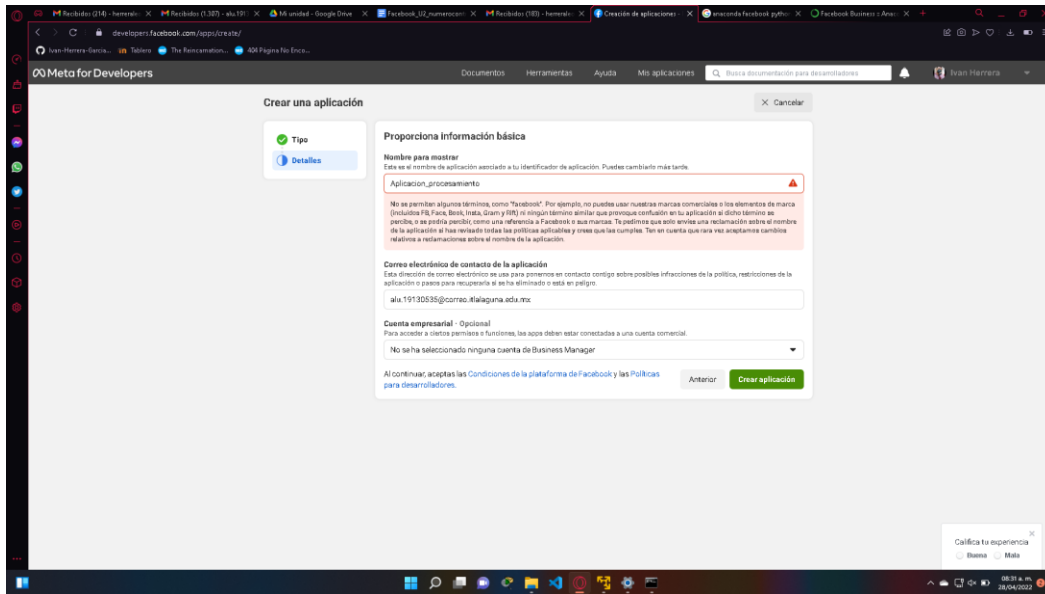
Recibidos (214) - herreralv | Recibidos (1.387) - alu.191 | Mi unidad - Google Drive | Facebook_U2_numerocont | Recibidos (183) - herreralv | Creación de aplicaciones | anaconda facebook pytho | Facebook Business : Anac

developers.facebook.com/apps/create/

Ivan-Herrera-Garcia... | Tablero | The Reincarnation... | 404 Página No Enco...

Meta for Developers

Documentos | Herramientas | Ayuda | Mis aplicaciones | Busca documentación para desarrolladores | Ivan Herrera

Crear una aplicación

× Cancelar

Tipo

Detalles

Proporciona información básica

Nombre para mostrar
Este es el nombre de aplicación asociado a tu identificador de aplicación. Puedes cambiarlo más tarde.

Aplicacion_procesamiento

No se permiten algunos términos, como "facebook". Por ejemplo, no puedes usar nuestras marcas comerciales o los elementos de marca (incluidos FB, Face, Book, Insta, Gram y Rift) ni ningún término similar que provoque confusión en tu aplicación si dicho término se percibe, o se podría percibir, como una referencia a Facebook o sus marcas. Te pedimos que solo envíes una reclamación sobre el nombre de la aplicación si has revisado todas las políticas aplicables y crees que las cumples. Ten en cuenta que rara vez aceptamos cambios relativos a reclamaciones sobre el nombre de la aplicación.

Correo electrónico de contacto de la aplicación
Esta dirección de correo electrónico se usa para ponernos en contacto contigo sobre posibles infracciones de la política, restricciones de la aplicación o pasos para recuperarla si se ha eliminado o está en peligro.

alu.19130535@correo.itlalaguna.edu.mx

Cuenta empresarial · Opcional
Para acceder a ciertos permisos o funciones, las apps deben estar conectadas a una cuenta comercial.

No se ha seleccionado ninguna cuenta de Business Manager

Al continuar, aceptas las Condiciones de la plataforma de Facebook y las Políticas para desarrolladores.

Anterior | Crear aplicación

Califica tu experiencia
Buena | Mala

08:31 a. m.
28/04/2022